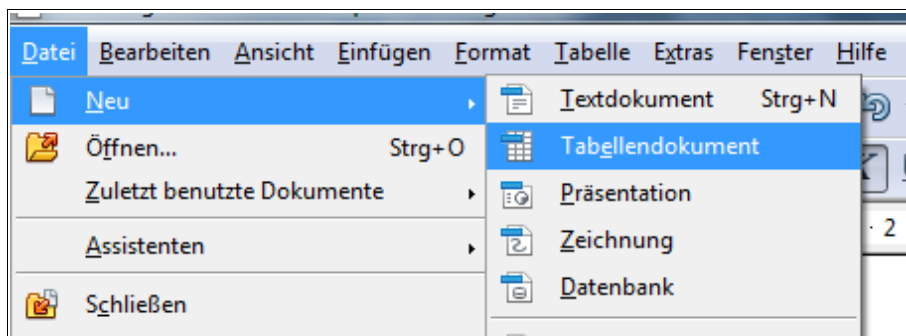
Datei Bearbeiten Ansicht Einfügen Format Tabelle Extras Fenster Hilfe

Neu
Öffnen... Strg+O
Zuletzt benutzte Dokumente
Assistenten
Schließen

Textdokument Strg+N
Tabellendokument
Präsentation
Zeichnung
Datenbank

2